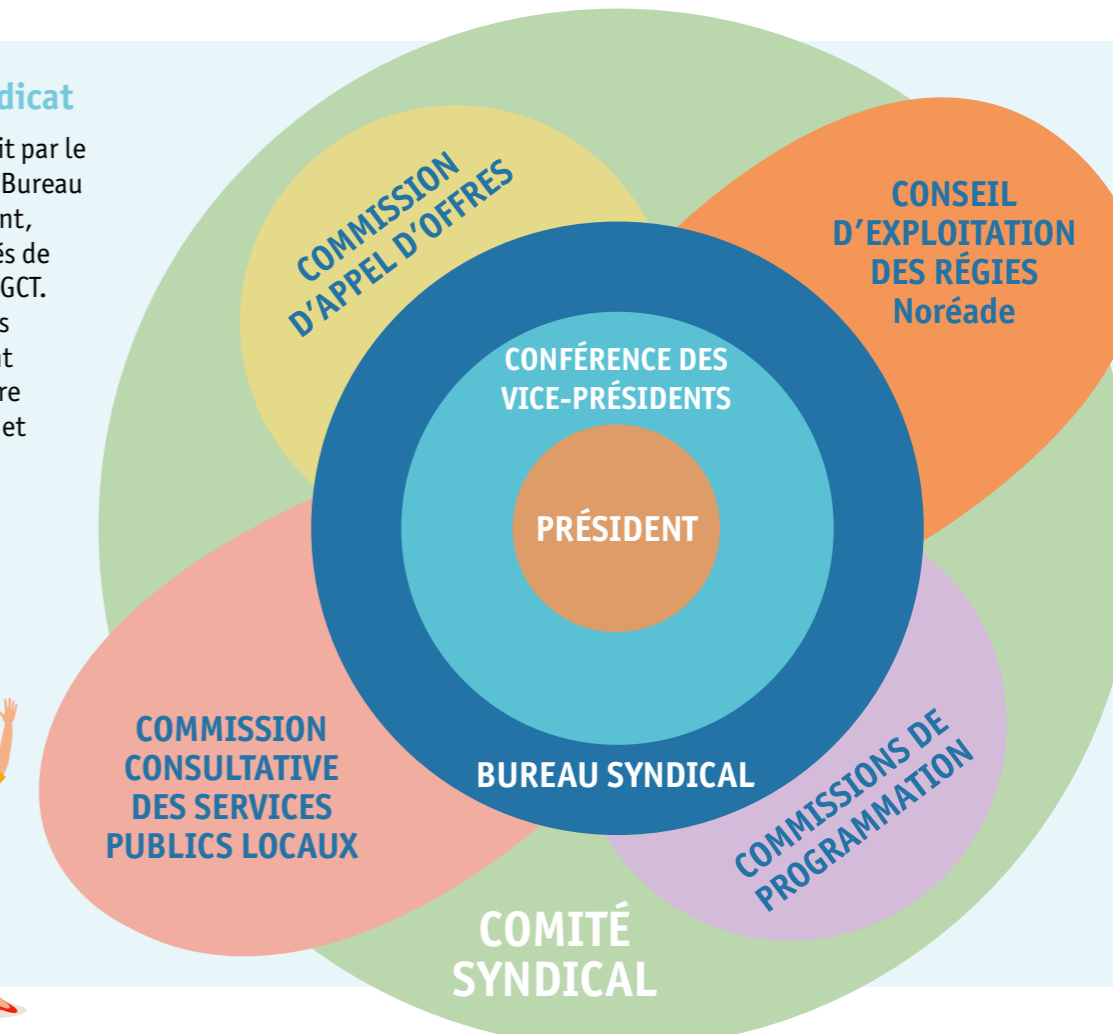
dicat

it par le
Bureau
nt,
és de
GCT.
s
t
re
et

COMMISSION D'APPEL D'OFFRES

CONSEIL D'EXPLOITATION DES RÉGIES Noréade

CONFÉRENCE DES VICE-PRÉSIDENTS

PRÉSIDENT

COMMISSION CONSULTATIVE DES SERVICES PUBLICS LOCAUX

BUREAU SYNDICAL

COMMISSIONS DE PROGRAMMATION

COMITÉ SYNDICAL